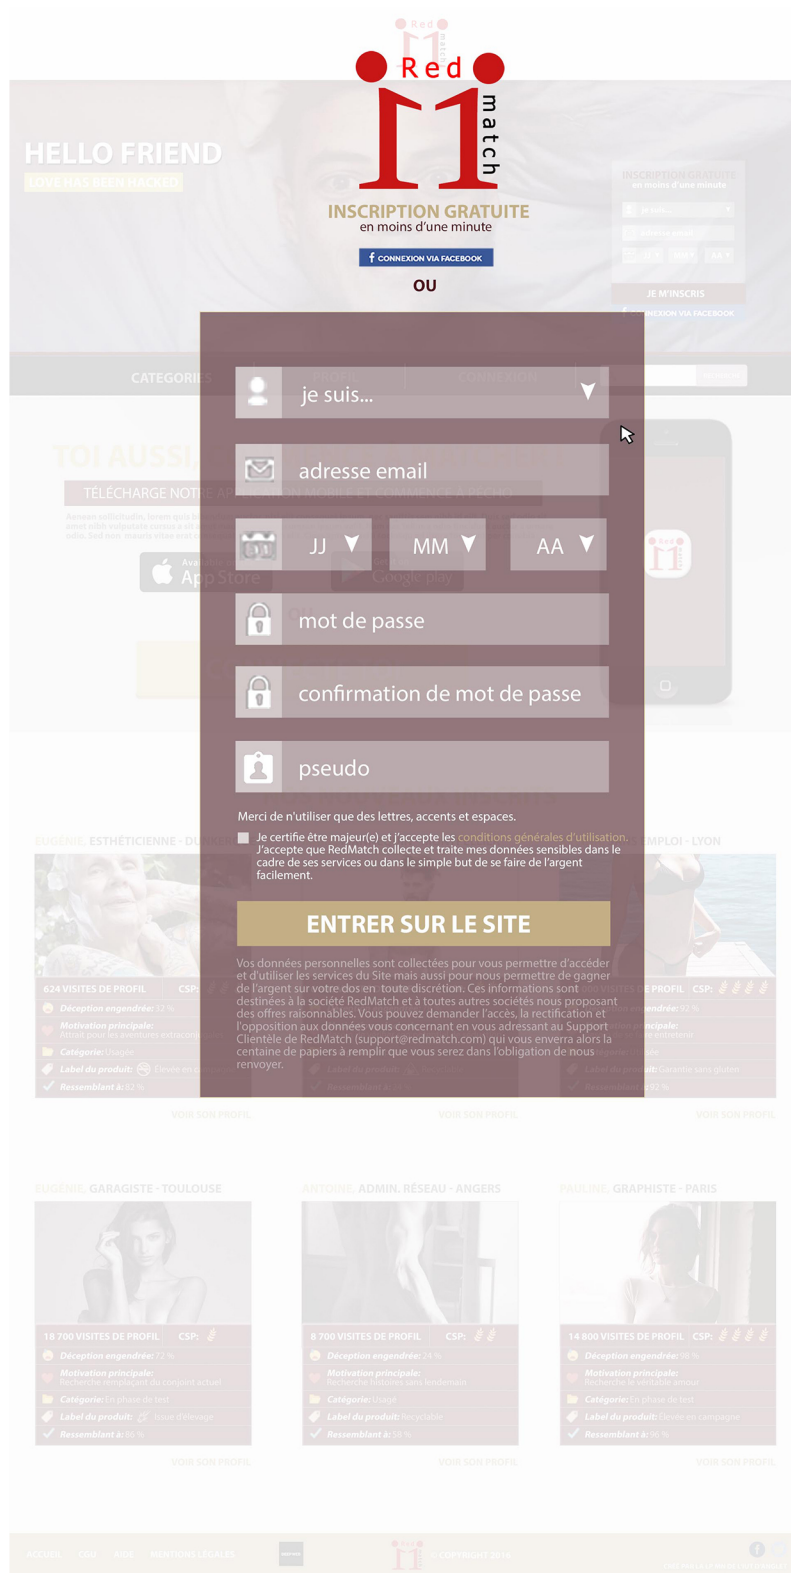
Red match

HELLO FRIEND
LOVE HAS BEEN HACKED

INSCRIPTION GRATUITE
en moins d'une minute

CONNEXION VIA FACEBOOK

OU

je suis...

adresse email

JJ
MM
AA

mot de passe

confirmation de mot de passe

pseudo

Merci de n'utiliser que des lettres, accents et espaces.

Je certifie être majeur(e) et j'accepte les conditions générales d'utilisation. J'accepte que RedMatch collecte et traite mes données sensibles dans le cadre de ses services ou dans le simple but de se faire de l'argent facilement.

ENTRER SUR LE SITE

Vos données personnelles sont collectées pour vous permettre d'accéder et d'utiliser les services du Site mais aussi pour nous permettre de gagner de l'argent sur votre dos en toute discrétion. Ces informations sont destinées à la société RedMatch et à toutes autres sociétés nous proposant des offres raisonnables. Vous pouvez demander l'accès, la rectification et l'opposition aux données vous concernant en vous adressant au Support Clientèle de RedMatch (support@redmatch.com) qui vous enverra alors la centaine de papiers à remplir que vous serez dans l'obligation de nous renvoyer.

EUGÉNIE, ESTHÉTICIENNE - D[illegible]
624 VISITES DE PROFIL CSP:
Déception engendrée: 32 %
Motivation principale:
Catégorie: Usagée
Label du produit:
Ressemblant à: 82 %
VOIR SON PROFIL

EMPLOI - LYON
VISITES DE PROFIL CSP:
Ressemblant à: 82 %
VOIR SON PROFIL

EUGÉNIE, GARAGISTE - TOULOUSE
18 700 VISITES DE PROFIL CSP:
Déception engendrée: 72 %
Motivation principale: Recherche remplaçant du conjoint actuel
Catégorie: En phase de test
Label du produit: Issue d'élevage
Ressemblant à: 86 %
VOIR SON PROFIL

ANTOINE, ADMIN. RÉSEAU - ANGERS
8 700 VISITES DE PROFIL CSP:
Déception engendrée: 
Motivation principale: Recherche histoires sans lendemain
Catégorie: Usagé
Label du produit: Recyclable
Ressemblant à: 38 %
VOIR SON PROFIL

PAULINE, GRAPHISTE - PARIS
14 800 VISITES DE PROFIL CSP:
Déception engendrée: 96 %
Motivation principale: Recherche le véritable amour
Catégorie: En phase de test
Label du produit: Elevée en campagne
Ressemblant à: 96 %
VOIR SON PROFIL

ACCUEIL CGU AIDE MENTIONS LÉGALES
© COPYRIGHT 2014